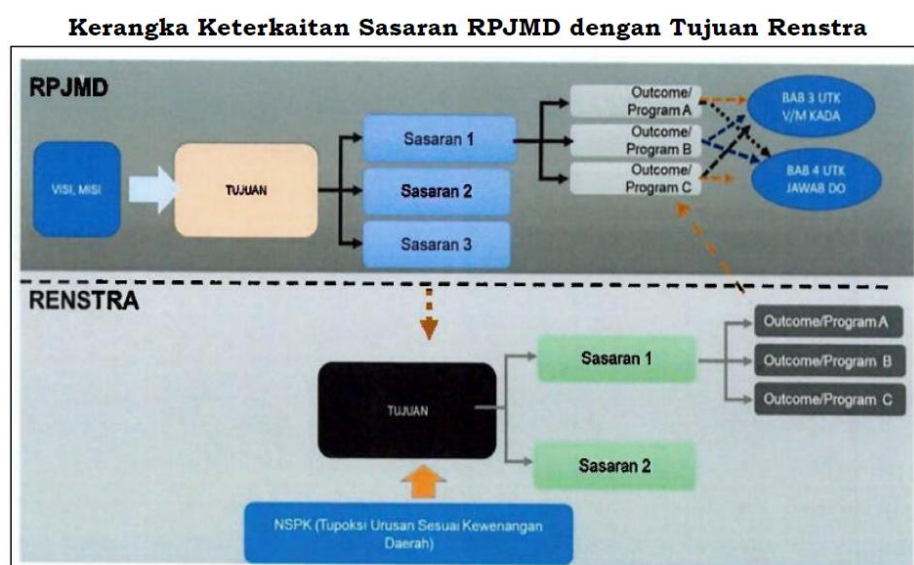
Kerangka Keterkaitan Sasaran RPJMD dengan Tujuan Renstra

RPJMD

VISI, MISI

TUJUAN

Sasaran 1

Sasaran 2

Sasaran 3

Outcome/ Program A

Outcome/ Program B

Outcome/ Program C

BAB 3 UTK V/M KADA

BAB 4 UTK JAWAB DO

RENSTRA

TUJUAN

Sasaran 1

Sasaran 2

Outcome/Program A

Outcome/Program B

Outcome/Program C

NSPK (Tupoksi Urusan Sesuai Kewenangan Daerah)